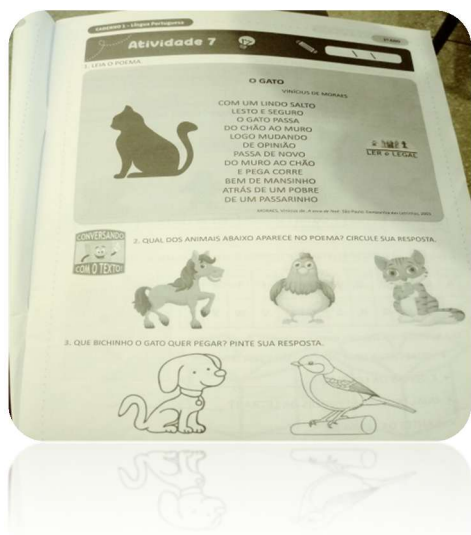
CADERNO 1 – Língua Portuguesa

1º ANO

Atividade 7

1. LEIA O POEMA.

O GATO

VINÍCIUS DE MORAES

COM UM LINDO SALTO
LESTO E SEGURO
O GATO PASSA
DO CHÃO AO MURO
LOGO MUDANDO
DE OPINIÃO
PASSA DE NOVO
DO MURO AO CHÃO
E PEGA CORRE
BEM DE MANSINHO
ATRÁS DE UM POBRE
DE UM PASSARINHO

LER é LEGAL

MORAES, Vinicius de. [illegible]

CONVERSANDO COM O TEXTO

2. QUAL DOS ANIMAIS ABAIXO APARECE NO POEMA? CIRCULE SUA RESPOSTA.

3. QUE BICHINHO O GATO QUER PEGAR? PINTE SUA RESPOSTA.